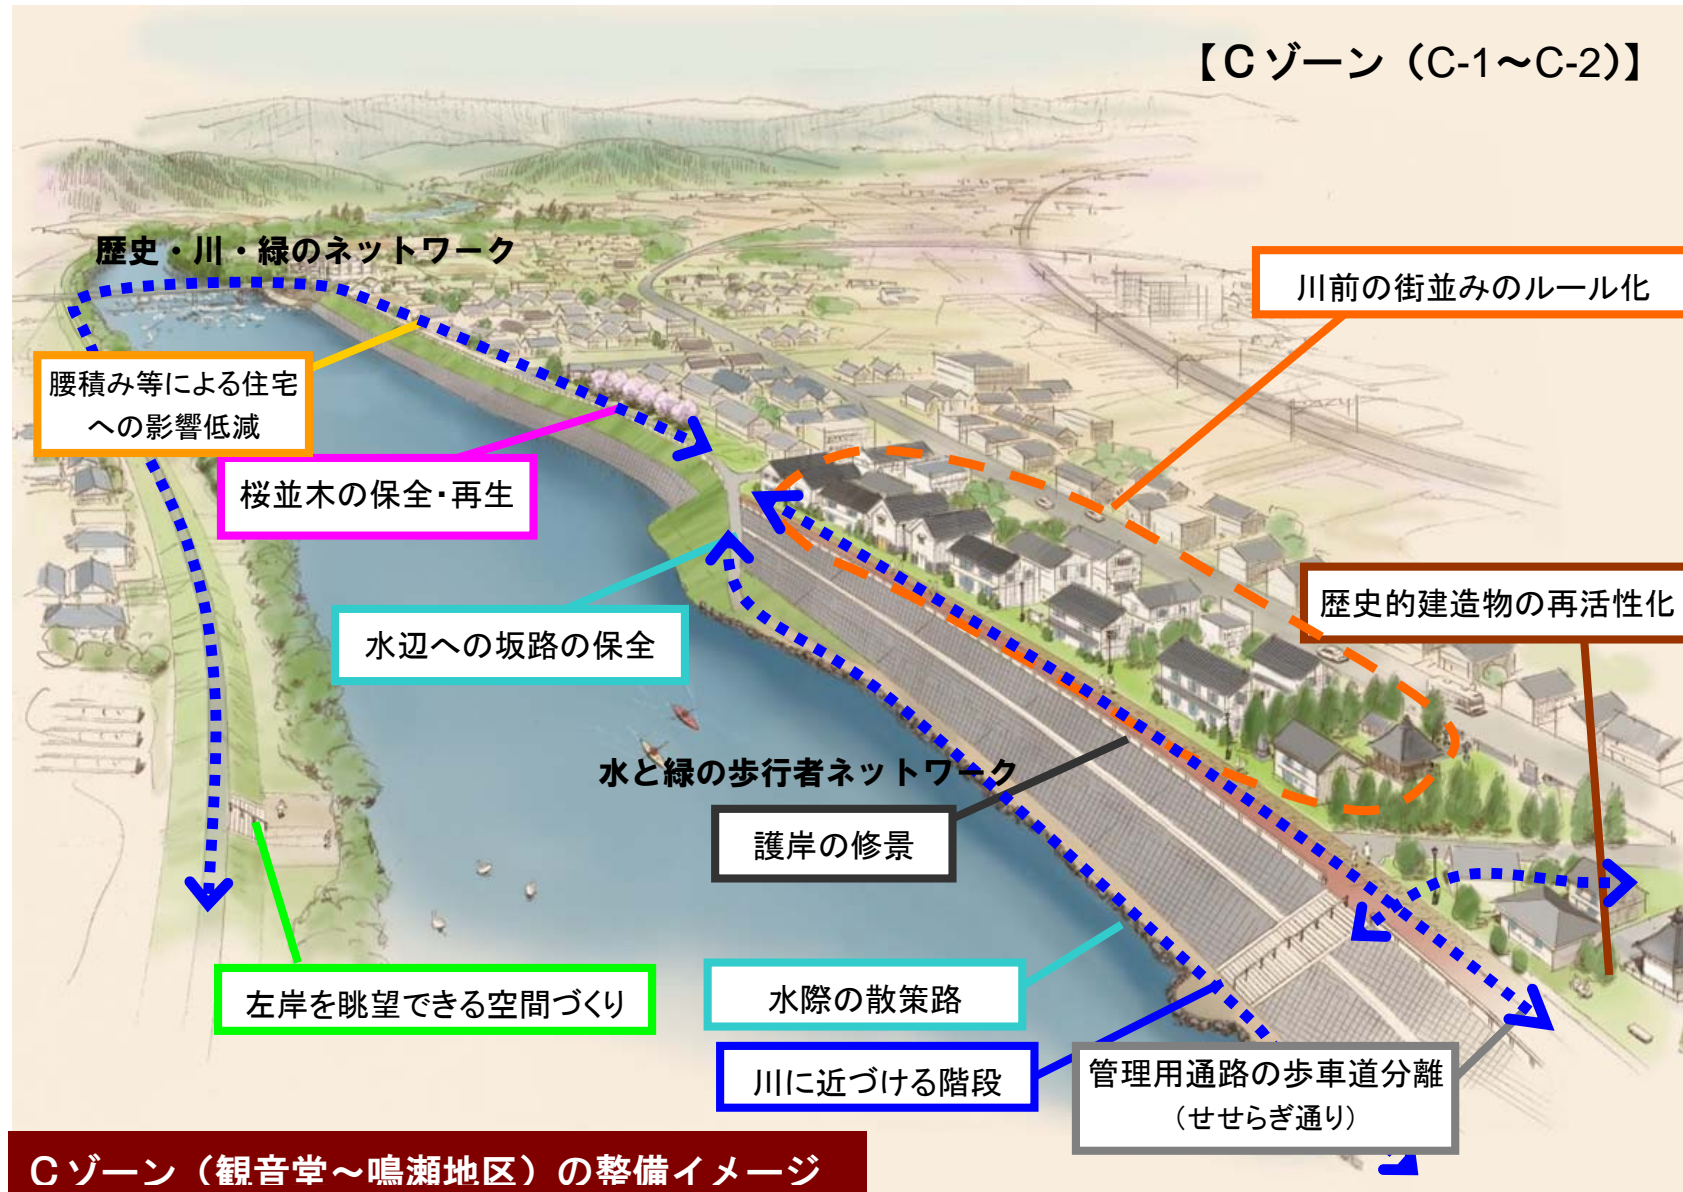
【Cゾーン（C-1〜C-2)】

歴史・川・緑のネットワーク

川前の街並みのルール化

腰積み等による住宅への影響低減

桜並木の保全･再生

歴史的建造物の再活性化

水辺への坂路の保全

水と緑の歩行者ネットワーク

護岸の修景

左岸を眺望できる空間づくり

水際の散策路

川に近づける階段

管理用通路の歩車道分離
（せせらぎ通り）

Cゾーン（観音堂〜鳴瀬地区）の整備イメージ